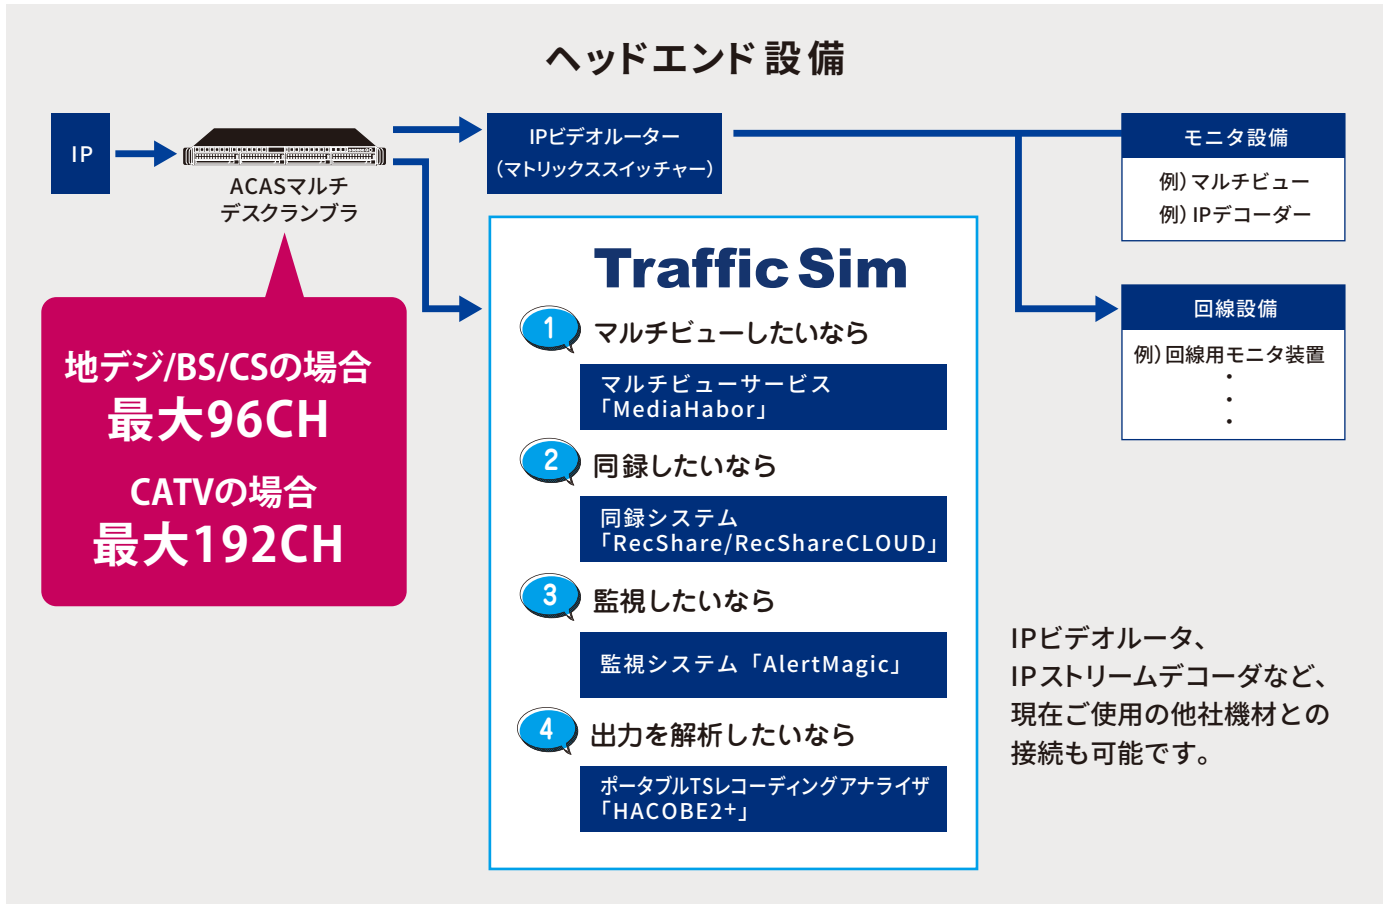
ヘッドエンド設備

IP

ACASマルチ
デスクランブラ

地デジ/BS/CSの場合
最大96CH

CATVの場合
最大192CH

IPビデオルーター
（マトリックススイッチャー）

Traffic Sim

1 マルチビューしたいなら

マルチビューサービス
「MediaHabor」

2 同録したいなら

同録システム
「RecShare/RecShareCLOUD」

3 監視したいなら

監視システム「AlertMagic」

4 出力を解析したいなら

ポータブルTSレコーディングアナライザ
「HACOBE2+」

モニタ設備

例）マルチビュー
例）IPデコーダー

回線設備

例）回線用モニタ装置
・
・
・

IPビデオルータ、IPストリームデコーダなど、現在ご使用の他社機材との接続も可能です。